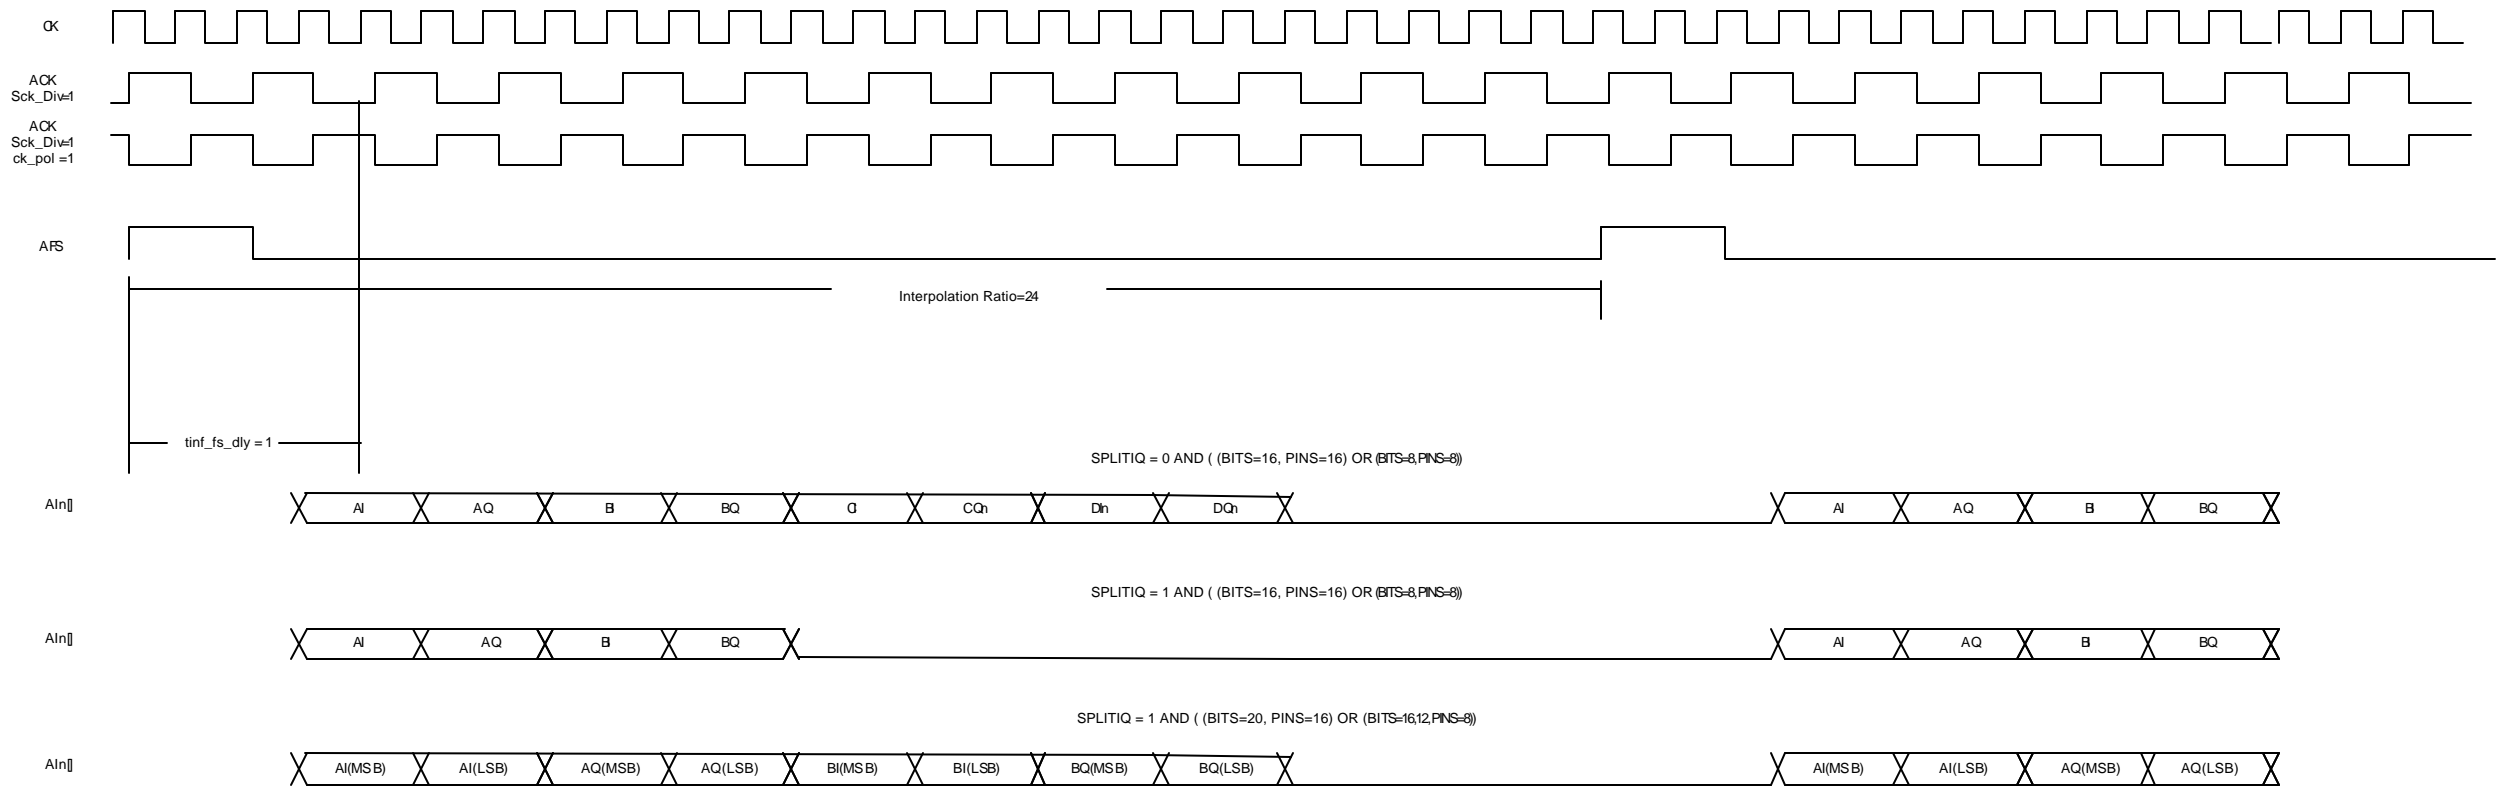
CK

ACK
Sck_Div=1

ACK
Sck_Div=1
ck_pol =1

AFS

Interpolation Ratio=24

tinf_fs_dly = 1

SPLITIQ = 0 AND ( (BITS=16, PINS=16) OR (BITS=8,PINS=8))

AIn[]

AI AQ BI BQ CI CQn DIn DQn AI AQ BI BQ

SPLITIQ = 1 AND ( (BITS=16, PINS=16) OR (BITS=8,PINS=8))

AIn[]

AI AQ BI BQ AI AQ BI BQ

SPLITIQ = 1 AND ( (BITS=20, PINS=16) OR (BITS=16,12,PINS=8))

AIn[]

AI(MSB) AI(LSB) AQ(MSB) AQ(LSB) BI(MSB) BI(LSB) BQ(MSB) BQ(LSB) AI(MSB) AI(LSB) AQ(MSB) AQ(LSB)